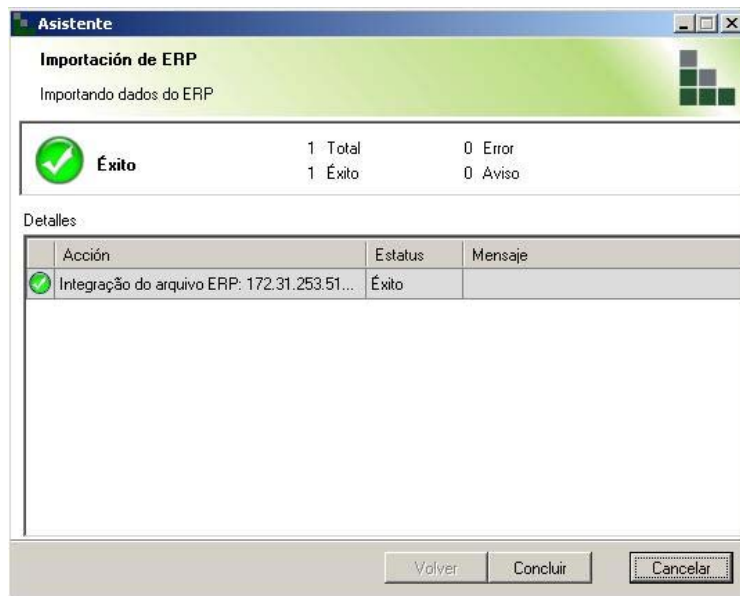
Asistente

Importación de ERP

Importando dados do ERP

Éxito

1 Total
1 Éxito

0 Error
0 Aviso

Detalles

| | Acción | Estatus | Mensaje |
|---|---|---|---|
| | Integração do arquivo ERP: 172.31.253.51... | Éxito | |

Volver Concluir Cancelar